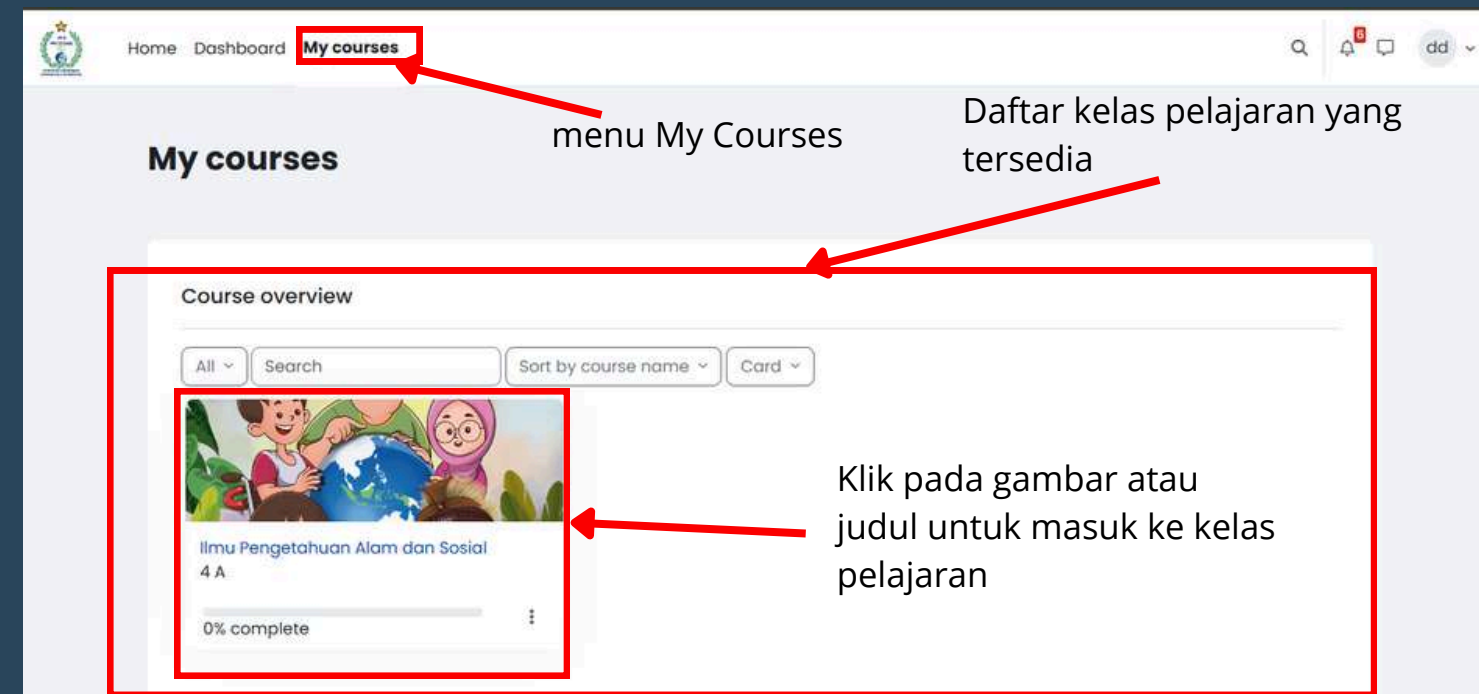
Home Dashboard My courses

6

dd

menu My Courses

Daftar kelas pelajaran yang tersedia

My courses

Course overview

All

Search

Sort by course name

Card

Ilmu Pengetahuan Alam dan Sosial

4 A

0% complete

Klik pada gambar atau judul untuk masuk ke kelas pelajaran